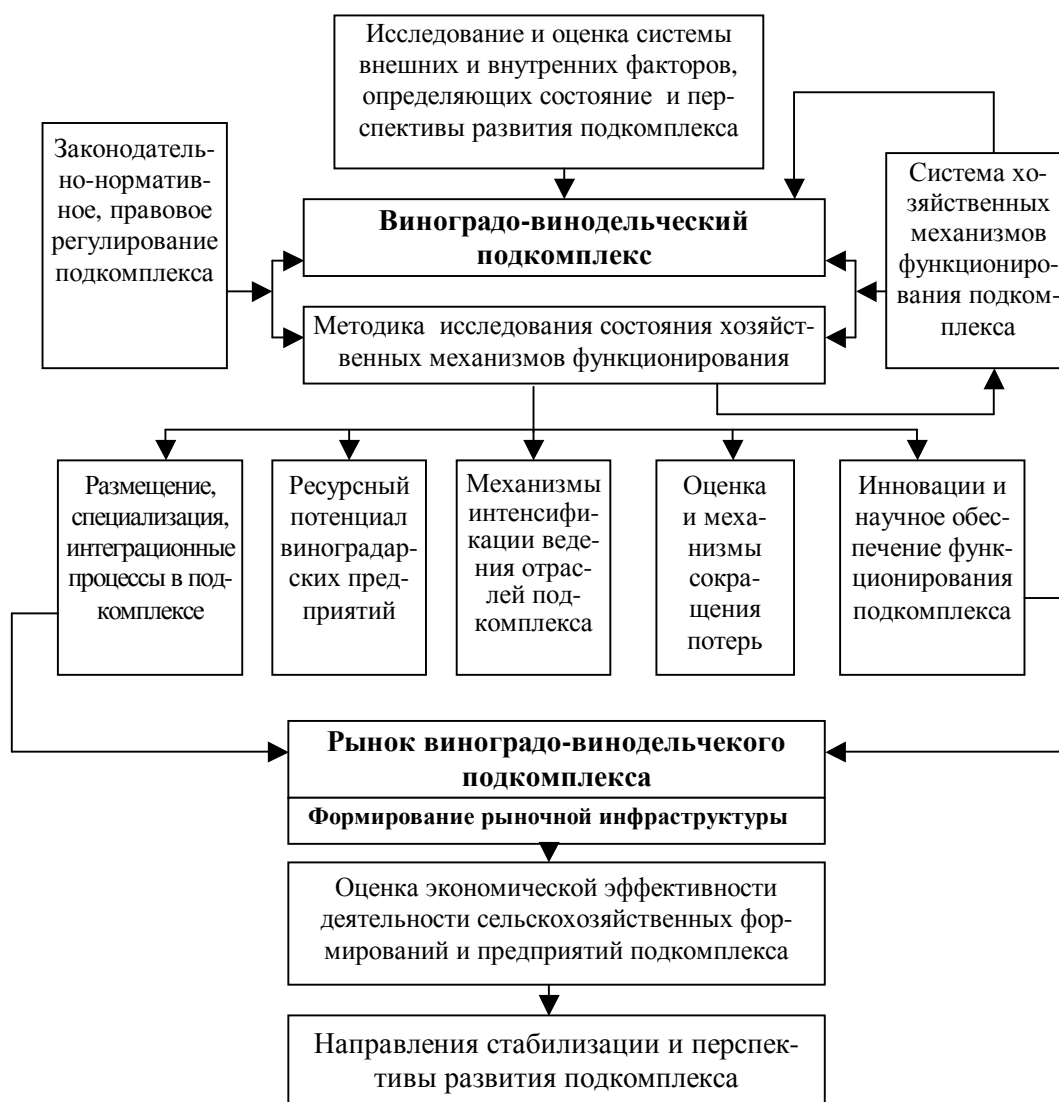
Исследование и оценка системы внешних и внутренних факторов, определяющих состояние и перспективы развития подкомплекса

Законодательно-нормативное, правовое регулирование подкомплекса

**Виноградо-винодельческий подкомплекс**

Система хозяйственных механизмов функционирования подкомплекса

Методика исследования состояния хозяйственных механизмов функционирования

Размещение, специализация, интеграционные процессы в подкомплексе

Ресурсный потенциал виноградарских предприятий

Механизмы интенсификации ведения отраслей подкомплекса

Оценка и механизмы сокращения потерь

Инновации и научное обеспечение функционирования подкомплекса

**Рынок виноградо-винодельчекого подкомплекса**

**Формирование рыночной инфраструктуры**

Оценка экономической эффективности деятельности сельскохозяйственных формирований и предприятий подкомплекса

Направления стабилизации и перспективы развития подкомплекса